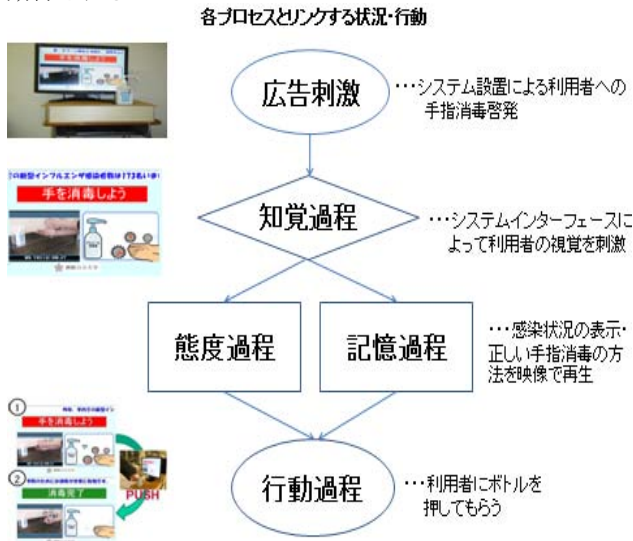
各プロセスとリンクする状況・行動

広告刺激

…システム設置による利用者への手指消毒啓発

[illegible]の新型インフルエンザ感染者数は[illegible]

手を消毒しよう

知覚過程

…システムインターフェースによって利用者の視覚を刺激

態度過程

記憶過程

…感染状況の表示・正しい手指消毒の方法を映像で再生

①

手を消毒しよう

②

消毒完了

PUSH

行動過程

…利用者にボトルを押してもらう